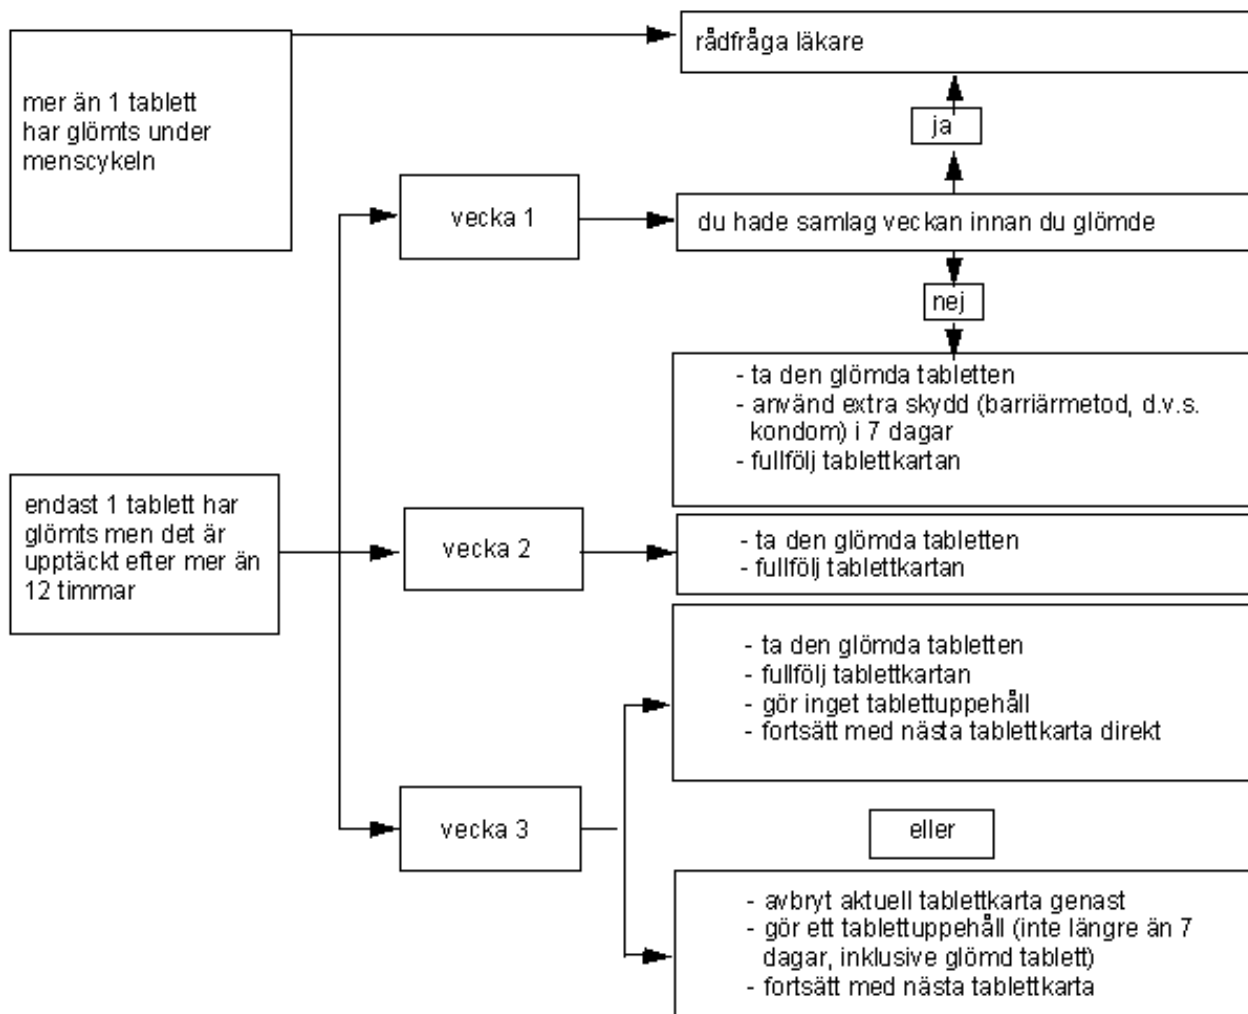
mer än 1 tablett har glömts under menscykeln

rådfråga läkare

ja

vecka 1

du hade samlag veckan innan du glömde

nej

- ta den glömda tabletten
- använd extra skydd (barriärmetod, d.v.s. kondom) i 7 dagar
- fullfölj tablettkartan

endast 1 tablett har glömts men det är upptäckt efter mer än 12 timmar

vecka 2

- ta den glömda tabletten
- fullfölj tablettkartan

- ta den glömda tabletten
- fullfölj tablettkartan
- gör inget tablettuppehåll
- fortsätt med nästa tablettkarta direkt

vecka 3

eller

- avbryt aktuell tablettkarta genast
- gör ett tablettuppehåll (inte längre än 7 dagar, inklusive glömd tablett)
- fortsätt med nästa tablettkarta